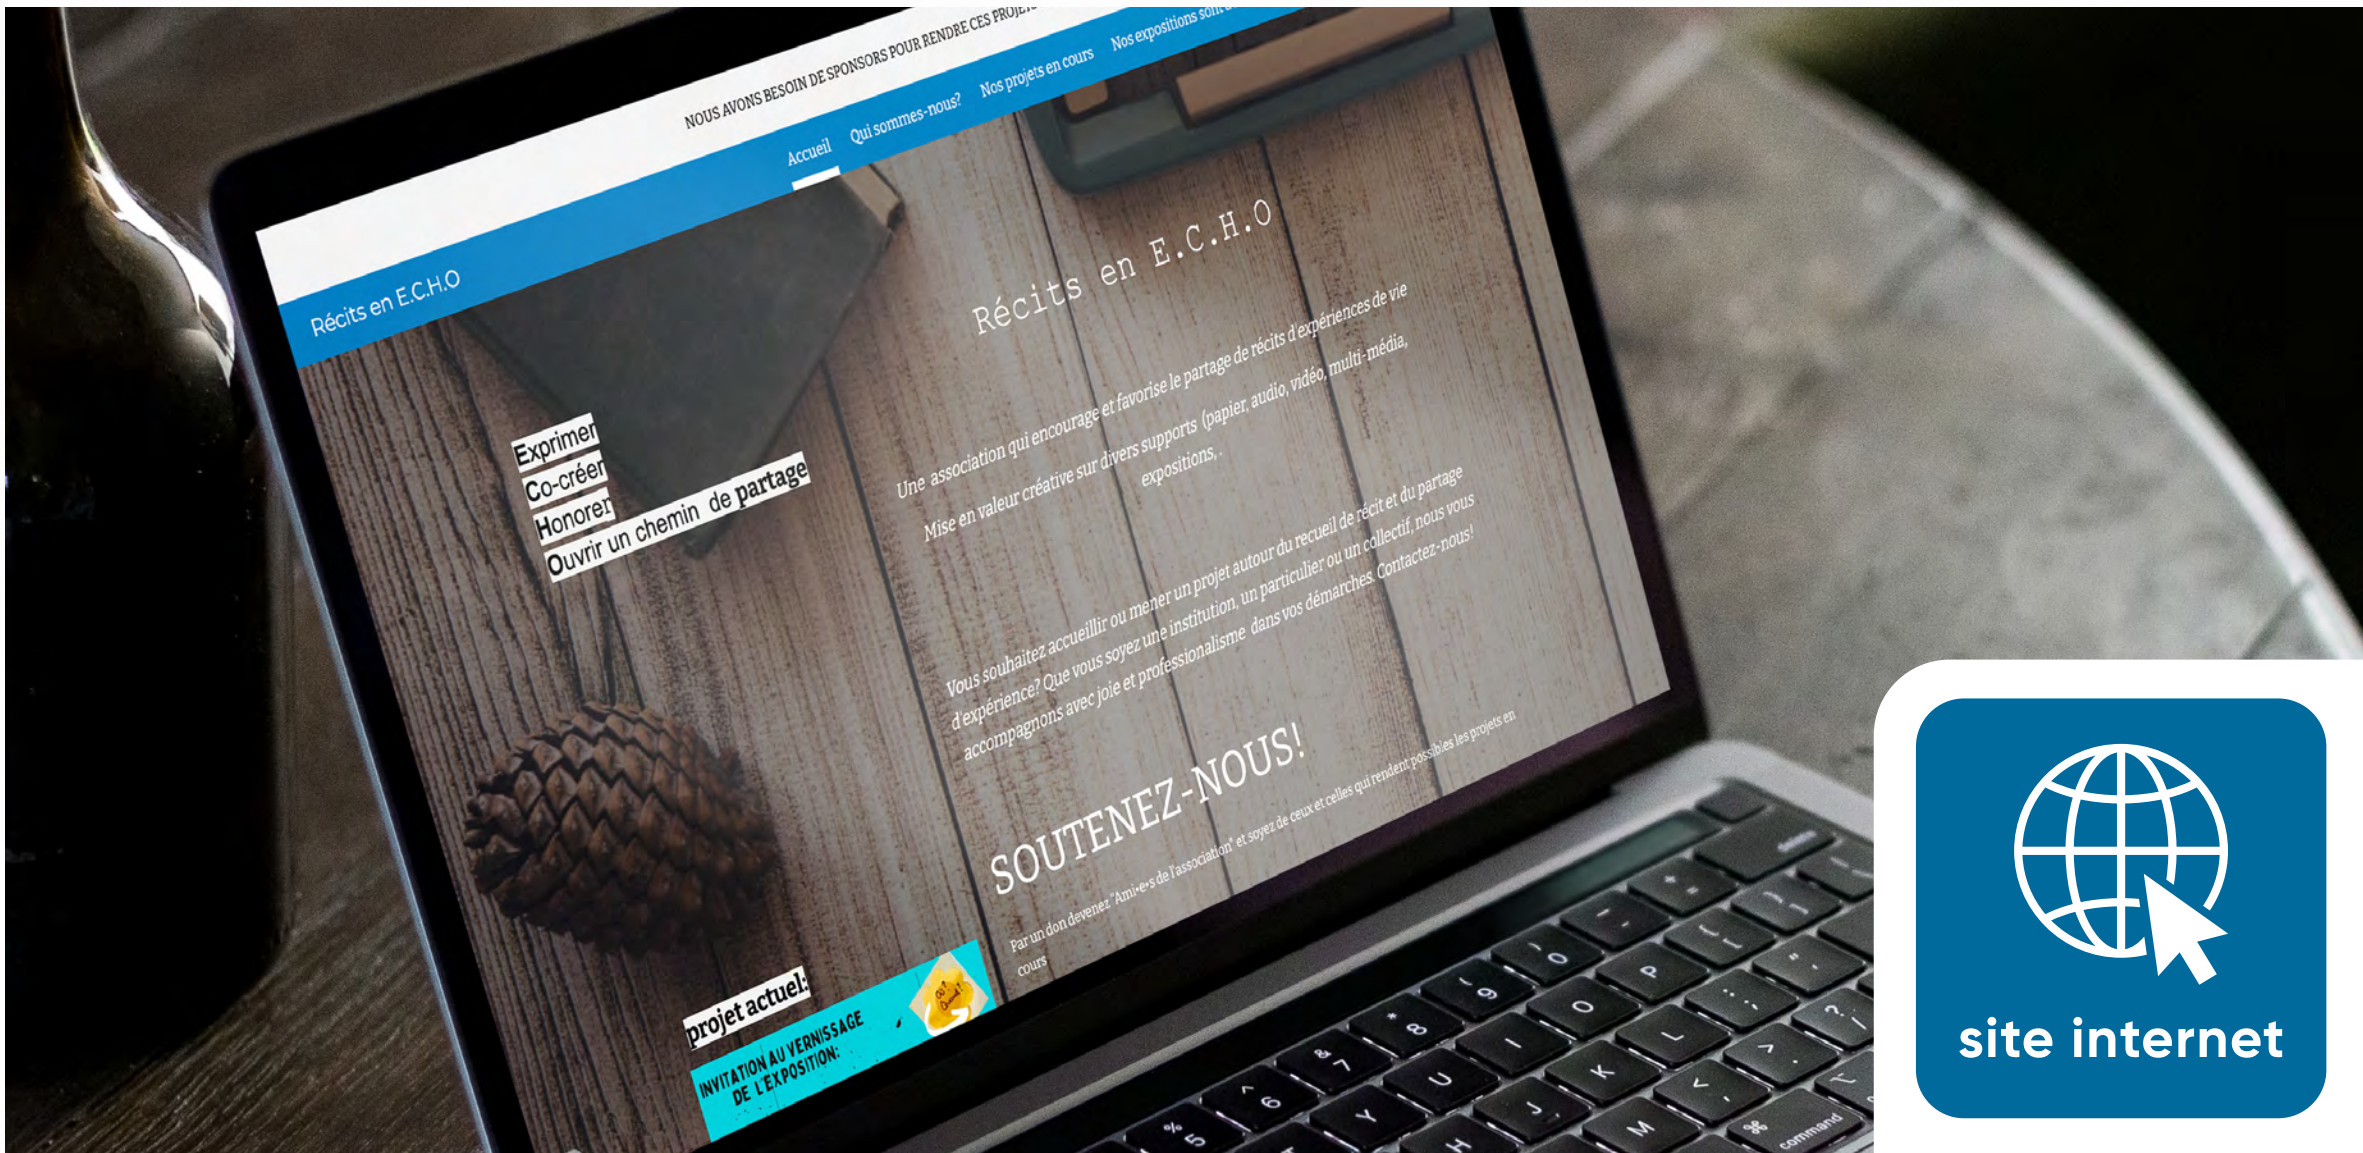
NOUS AVONS BESOIN DE SPONSORS POUR RENDRE CES PROJE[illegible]

Récits en E.C.H.O

Accueil Qui sommes-nous? Nos projets en cours Nos expositions son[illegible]

Exprimer
Co-créer
Honorer
Ouvrir un chemin de partage

Récits en E.C.H.O

Une association qui encourage et favorise le partage de récits d'expériences de vie

Mise en valeur créative sur divers supports (papier, audio, vidéo, multi-média, expositions, .

Vous souhaitez accueillir ou mener un projet autour du recueil de récit et du partage d'expérience? Que vous soyez une institution, un particulier ou un collectif, nous vous accompagnons avec joie et professionalisme dans vos démarches. Contactez-nous!

SOUTENEZ-NOUS!

Par un don devenez "Ami-e-s de l'association" et soyez de ceux et celles qui rendent possibles les projets en cours

projet actuel:

INVITATION AU VERNISSAGE DE L'EXPOSITION:

site internet